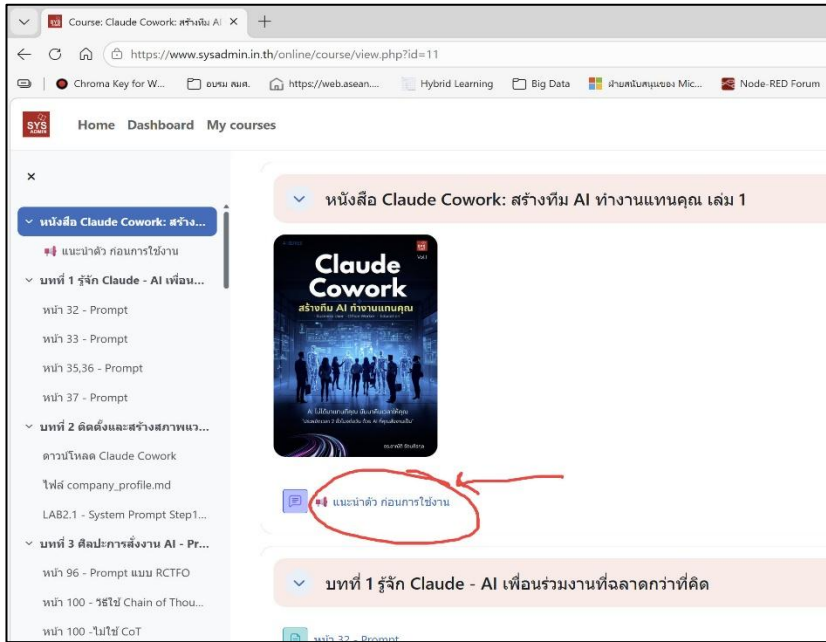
Course: Claude Cowork: สร้างทีม AI ×

https://www.sysadmin.in.th/online/course/view.php?id=11

Chroma Key for W... อบรม สมศ. https://web.asean.... Hybrid Learning Big Data ฝ่ายสนับสนุนของ Mic... Node-RED Forum

SYS ADMIN

Home Dashboard My courses

×

หนังสือ Claude Cowork: สร้าง...

แนะนำตัว ก่อนการใช้งาน

บทที่ 1 รู้จัก Claude - AI เพื่อน...

หน้า 32 - Prompt

หน้า 33 - Prompt

หน้า 35,36 - Prompt

หน้า 37 - Prompt

บทที่ 2 ติดตั้งและสร้างสภาพแว...

ดาวน์โหลด Claude Cowork

ไฟล์ company_profile.md

LAB2.1 - System Prompt Step1...

บทที่ 3 ศิลปะการสั่งงาน AI - Pr...

หน้า 96 - Prompt แบบ RCTFO

หน้า 100 - วิธีใช้ Chain of Thou...

หน้า 100 -ไม่ใช้ CoT

หนังสือ Claude Cowork: สร้างทีม AI ทำงานแทนคุณ เล่ม 1

Claude Cowork

สร้างทีม AI ทำงานแทนคุณ

Vol.1

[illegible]

แนะนำตัว ก่อนการใช้งาน

บทที่ 1 รู้จัก Claude - AI เพื่อนร่วมงานที่ฉลาดกว่าที่คิด

หน้า 32 - Prompt